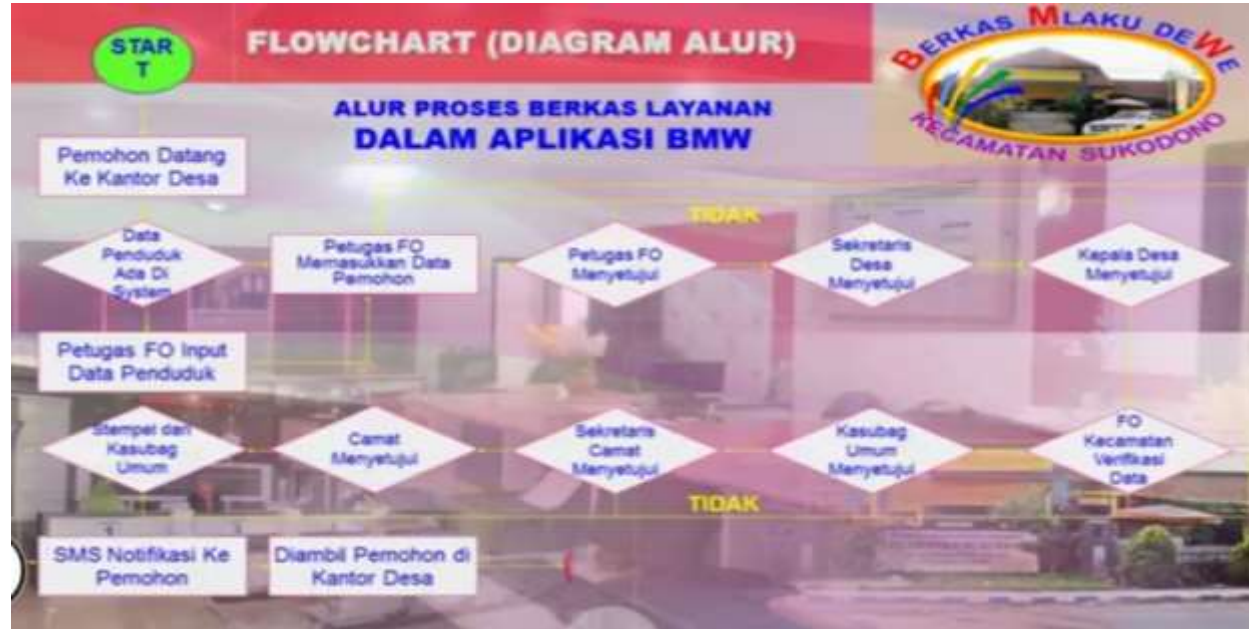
START

FLOWCHART (DIAGRAM ALUR)

BERKAS MLAKU DEWE
KECAMATAN SUKODONO

ALUR PROSES BERKAS LAYANAN
DALAM APLIKASI BMW

Pemohon Datang Ke Kantor Desa

TIDAK

Data Penduduk Ada Di System

Petugas FO Memasukkan Data Pemohon

Petugas FO Menyetujui

Sekretaris Desa Menyetujui

Kepala Desa Menyetujui

Petugas FO Input Data Penduduk

Stempel dari Kasubag Umum

Camat Menyetujui

Sekretaris Camat Menyetujui

Kasubag Umum Menyetujui

FO Kecamatan Verifikasi Data

TIDAK

SMS Notifikasi Ke Pemohon

Diambil Pemohon di Kantor Desa